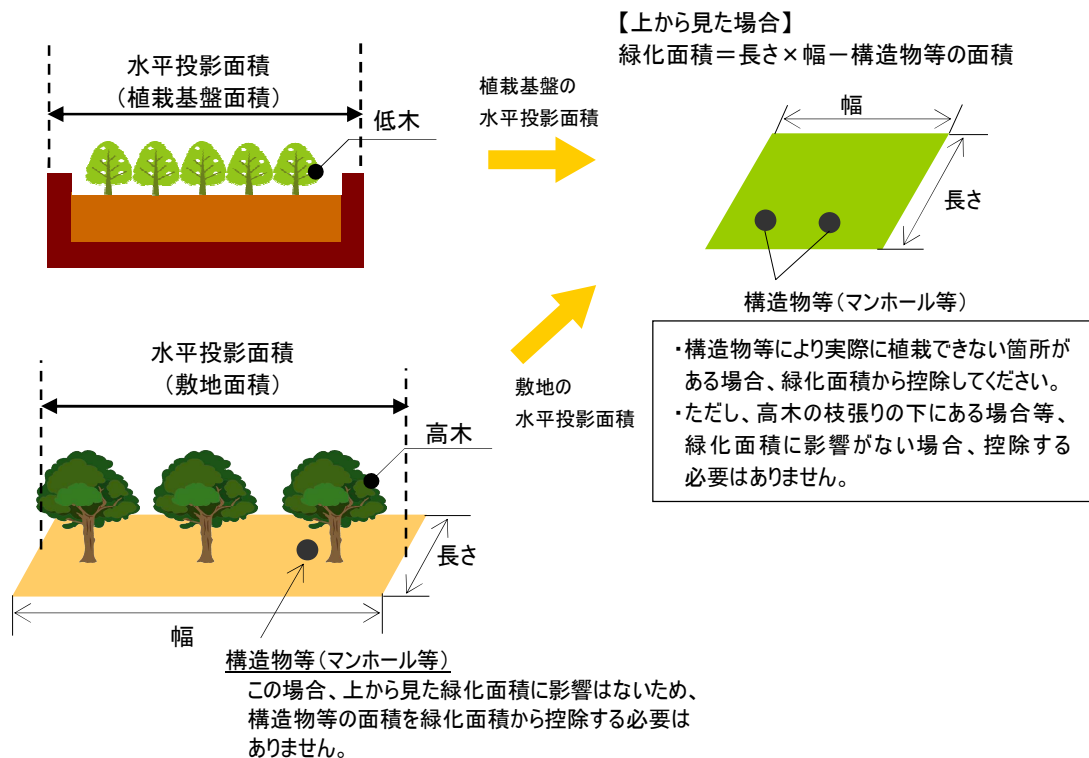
水平投影面積
（植栽基盤面積）

低木

植栽基盤の
水平投影面積

【上から見た場合】
緑化面積＝長さ×幅－構造物等の面積

幅

長さ

構造物等（マンホール等）

・構造物等により実際に植栽できない箇所がある場合、緑化面積から控除してください。
・ただし、高木の枝張りの下にある場合等、緑化面積に影響がない場合、控除する必要はありません。

水平投影面積
（敷地面積）

敷地の
水平投影面積

高木

長さ

幅

構造物等（マンホール等）
この場合、上から見た緑化面積に影響はないため、構造物等の面積を緑化面積から控除する必要はありません。